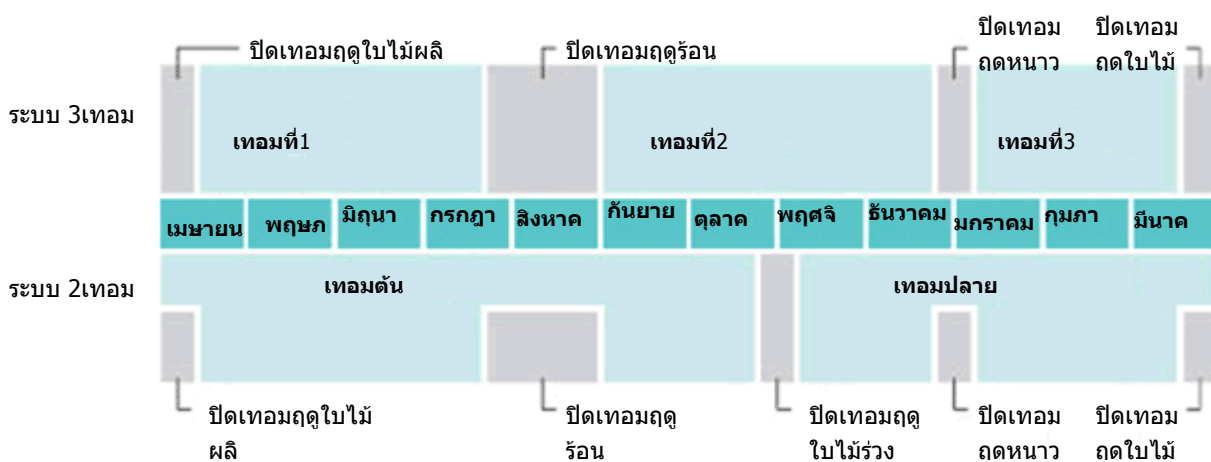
ปิดเทอมฤดูใบไม้ผลิ

ปิดเทอมฤดูร้อน

ปิดเทอม ถดหนาว

ปิดเทอม ถดใบไม้

ระบบ 3เทอม

เทอมที่1

เทอมที่2

เทอมที่3

เมษายน

พฤษภ

มิถุนา

กรกฎา

สิงหาคม

กันยาย

ตุลาค

พฤศจิ

ธันวาคม

มกราคม

กุมภา

มีนาค

ระบบ 2เทอม

เทอมต้น

เทอมปลาย

ปิดเทอมฤดูใบไม้ ผลิ

ปิดเทอมฤดู ร้อน

ปิดเทอมฤดู ใบไม้ร่วง

ปิดเทอม ถดหนาว

ปิดเทอม ถดใบไม้